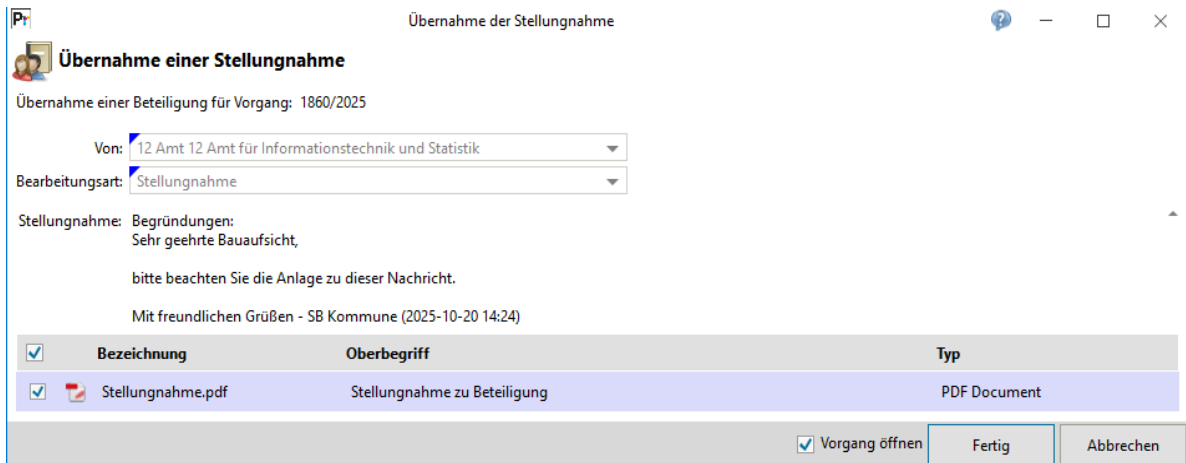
Pr Übernahme der Stellungnahme

Übernahme einer Stellungnahme

Übernahme einer Beteiligung für Vorgang: 1860/2025

Von: 12 Amt 12 Amt für Informationstechnik und Statistik

Bearbeitungsart: Stellungnahme

Stellungnahme: Begründungen:
Sehr geehrte Bauaufsicht,

bitte beachten Sie die Anlage zu dieser Nachricht.

Mit freundlichen Grüßen - SB Kommune (2025-10-20 14:24)

| | Bezeichnung | Oberbegriff | Typ |
|---|---|---|---|
| ☑ | Stellungnahme.pdf | Stellungnahme zu Beteiligung | PDF Document |

☑ Vorgang öffnen  Fertig  Abbrechen